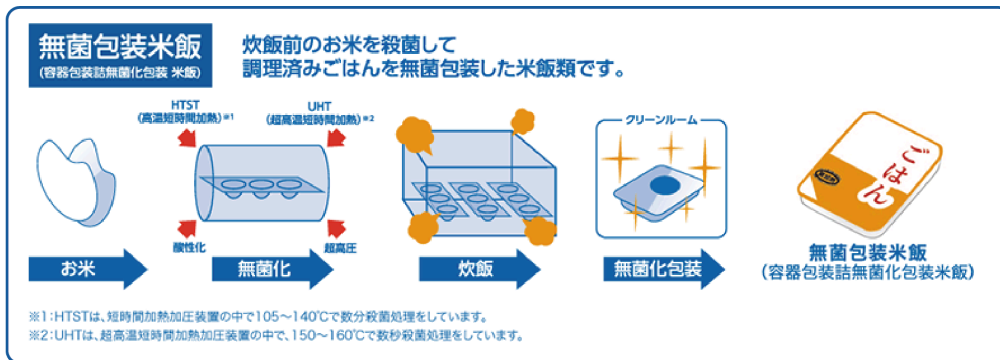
無菌包装米飯
(容器包装詰無菌化包装 米飯)

炊飯前のお米を殺菌して
調理済みごはんを無菌包装した米飯類です。

HTST
(高温短時間加熱)※1

UHT
(超高温短時間加熱)※2

酸性化

超高圧

クリーンルーム

ごはん

お米

無菌化

炊飯

無菌化包装

無菌包装米飯
(容器包装詰無菌化包装米飯)

※1:HTSTは、短時間加熱加圧装置の中で105~140℃で数分殺菌処理をしています。
※2:UHTは、超高温短時間加熱加圧装置の中で、150~160℃で数秒殺菌処理をしています。